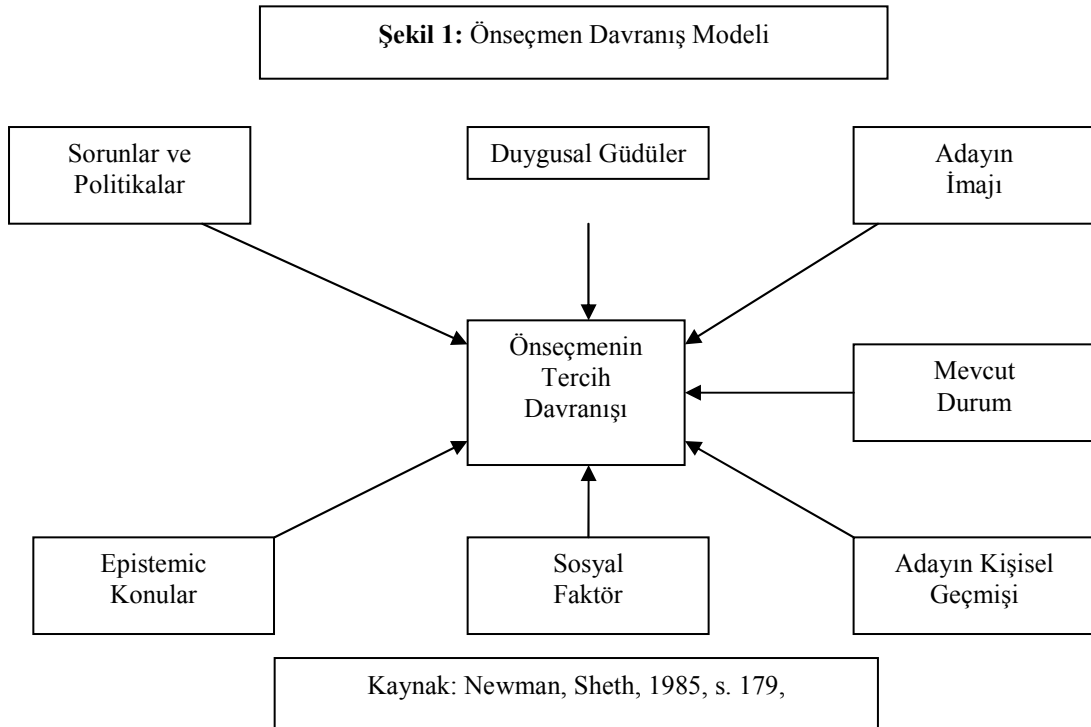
**Şekil 1:** Önseçmen Davranış Modeli

Sorunlar ve Politikalar

Duygusal Güdüler

Adayın İmajı

Önseçmenin Tercih Davranışı

Mevcut Durum

Epistemic Konular

Sosyal Faktör

Adayın Kişisel Geçmişi

Kaynak: Newman, Sheth, 1985, s. 179,